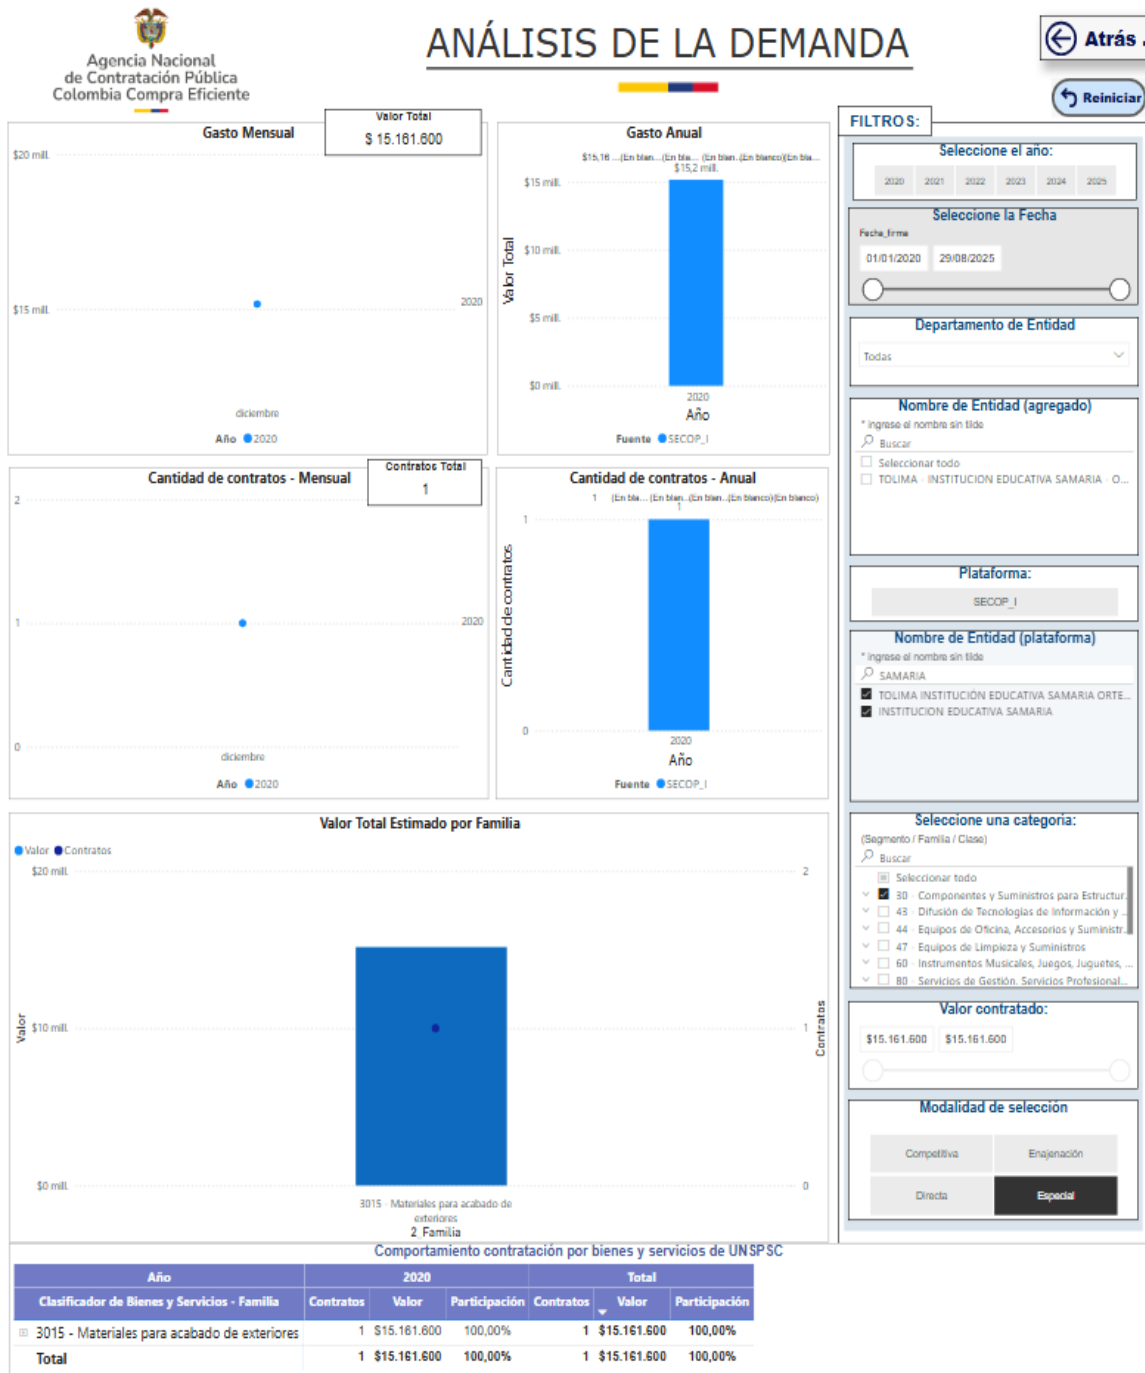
Agencia Nacional de Contratación Pública Colombia Compra Eficiente

ANÁLISIS DE LA DEMANDA

Atrás

Reiniciar

FILTROS:

Gasto Mensual

Valor Total
$ 15.161.600

$20 mill.
$15 mill.
2020
diciembre
Año 2020

Gasto Anual
$15,16 ...(En blan... (En bla... (En blan... (En blanco) (En bla...
$15,2 mill.
$15 mill.
$10 mill.
$5 mill.
$0 mill.
Valor Total
2020
Año
Fuente SECOP_I

Cantidad de contratos - Mensual

Contratos Total
1

2
1
0
2020
diciembre
Año 2020

Cantidad de contratos - Anual
1 (En bla... (En blan... (En blan... (En blanco) (En blanco)
1
1
0
Cantidad de contratos
2020
Año
Fuente SECOP_I

Valor Total Estimado por Familia
Valor Contratos
$20 mill.
$10 mill.
$0 mill.
Valor
2
1
0
Contratos
3015 - Materiales para acabado de exteriores
2_Familia

Seleccione el año:
2020 2021 2022 2023 2024 2025

Seleccione la Fecha
Fecha_firma
01/01/2020 29/08/2025

Departamento de Entidad
Todas

Nombre de Entidad (agregado)
* ingrese el nombre sin tilde
Buscar
Seleccionar todo
TOLIMA - INSTITUCION EDUCATIVA SAMARIA - O...

Plataforma:
SECOP_I

Nombre de Entidad (plataforma)
* ingrese el nombre sin tilde
SAMARIA
TOLIMA INSTITUCIÓN EDUCATIVA SAMARIA ORTE...
INSTITUCION EDUCATIVA SAMARIA

Seleccione una categoría:
(Segmento / Familia / Clase)
Buscar
Seleccionar todo
30 - Componentes y Suministros para Estructur...
43 - Difusión de Tecnologías de Información y ...
44 - Equipos de Oficina, Accesorios y Suministr...
47 - Equipos de Limpieza y Suministros
60 - Instrumentos Musicales, Juegos, Juguetes, ...
80 - Servicios de Gestión, Servicios Profesional...

Valor contratado:
$15.161.600 $15.161.600

Modalidad de selección
Competitiva
Enajenación
Directa
Especial

Comportamiento contratación por bienes y servicios de UNSPSC

| Año | 2020 | | | Total | | |
|---|---|---|---|---|---|---|
| Clasificador de Bienes y Servicios - Familia | Contratos | Valor | Participación | Contratos | Valor | Participación |
| 3015 - Materiales para acabado de exteriores | 1 | $15.161.600 | 100,00% | 1 | $15.161.600 | 100,00% |
| Total | 1 | $15.161.600 | 100,00% | 1 | $15.161.600 | 100,00% |